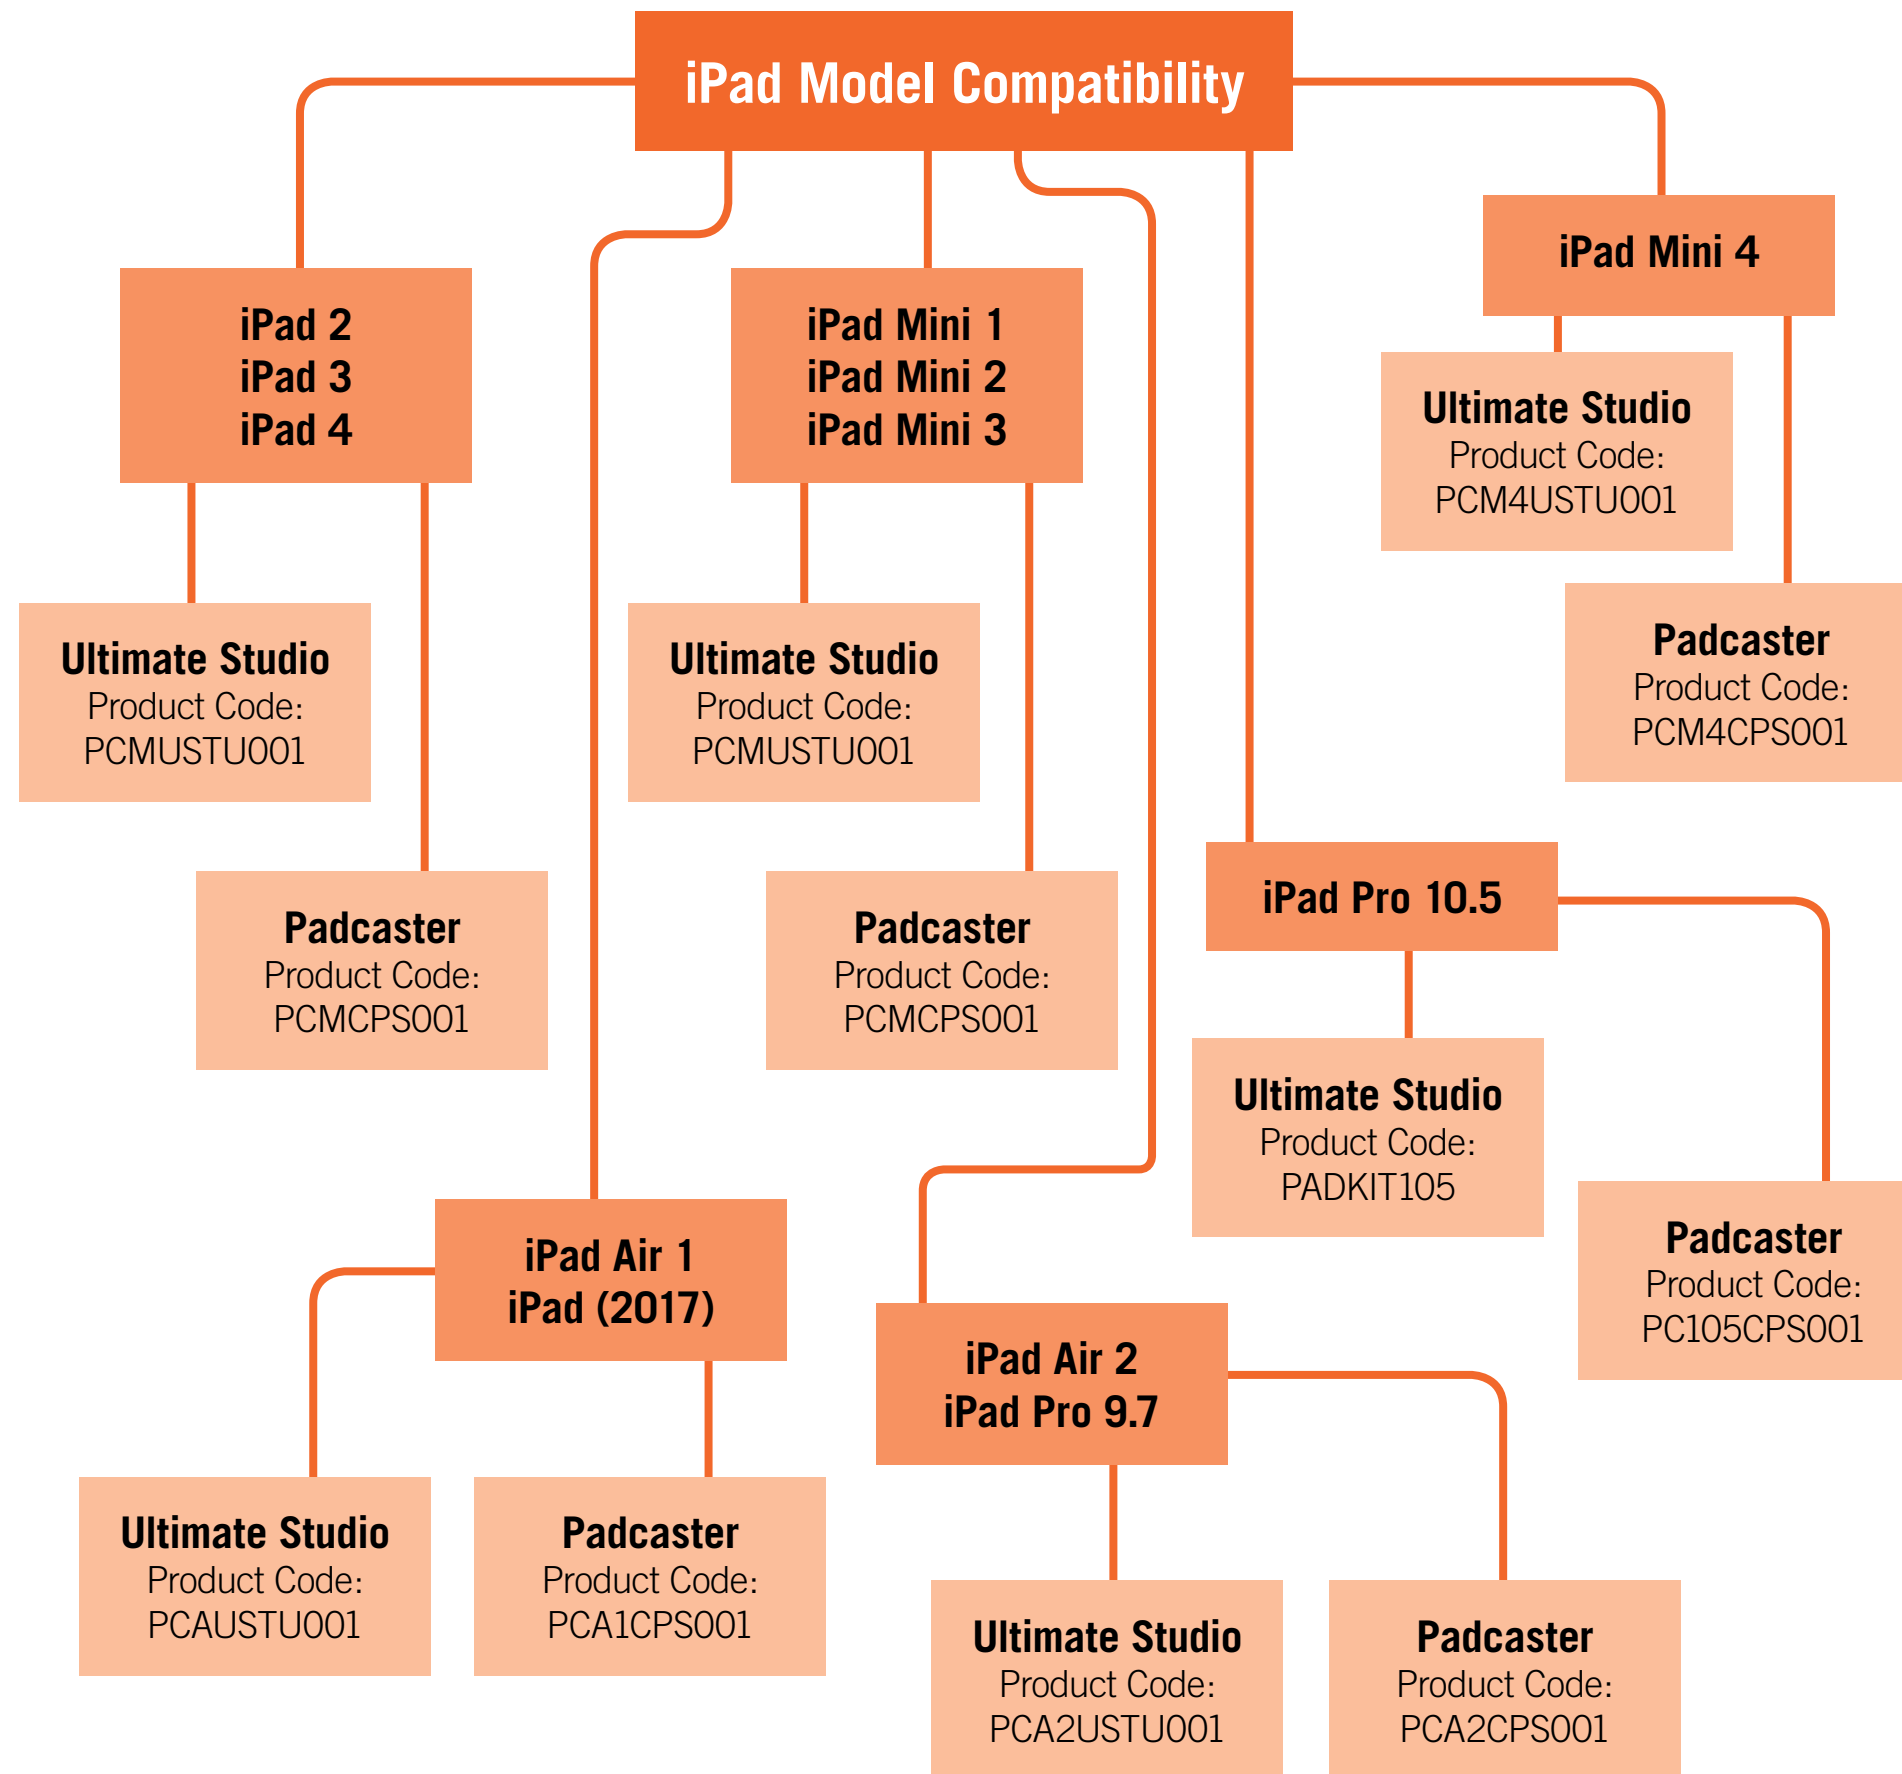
iPad Model Compatibility

iPad 2
iPad 3
iPad 4

Ultimate Studio
Product Code:
PCMUSTU001

Padcaster
Product Code:
PCMCPS001

iPad Mini 1
iPad Mini 2
iPad Mini 3

Ultimate Studio
Product Code:
PCMUSTU001

Padcaster
Product Code:
PCMCPS001

iPad Mini 4

Ultimate Studio
Product Code:
PCM4USTU001

Padcaster
Product Code:
PCM4CPS001

iPad Pro 10.5

Ultimate Studio
Product Code:
PADKIT105

Padcaster
Product Code:
PC105CPS001

iPad Air 1
iPad (2017)

Ultimate Studio
Product Code:
PCAUSTU001

Padcaster
Product Code:
PCA1CPS001

iPad Air 2
iPad Pro 9.7

Ultimate Studio
Product Code:
PCA2USTU001

Padcaster
Product Code:
PCA2CPS001